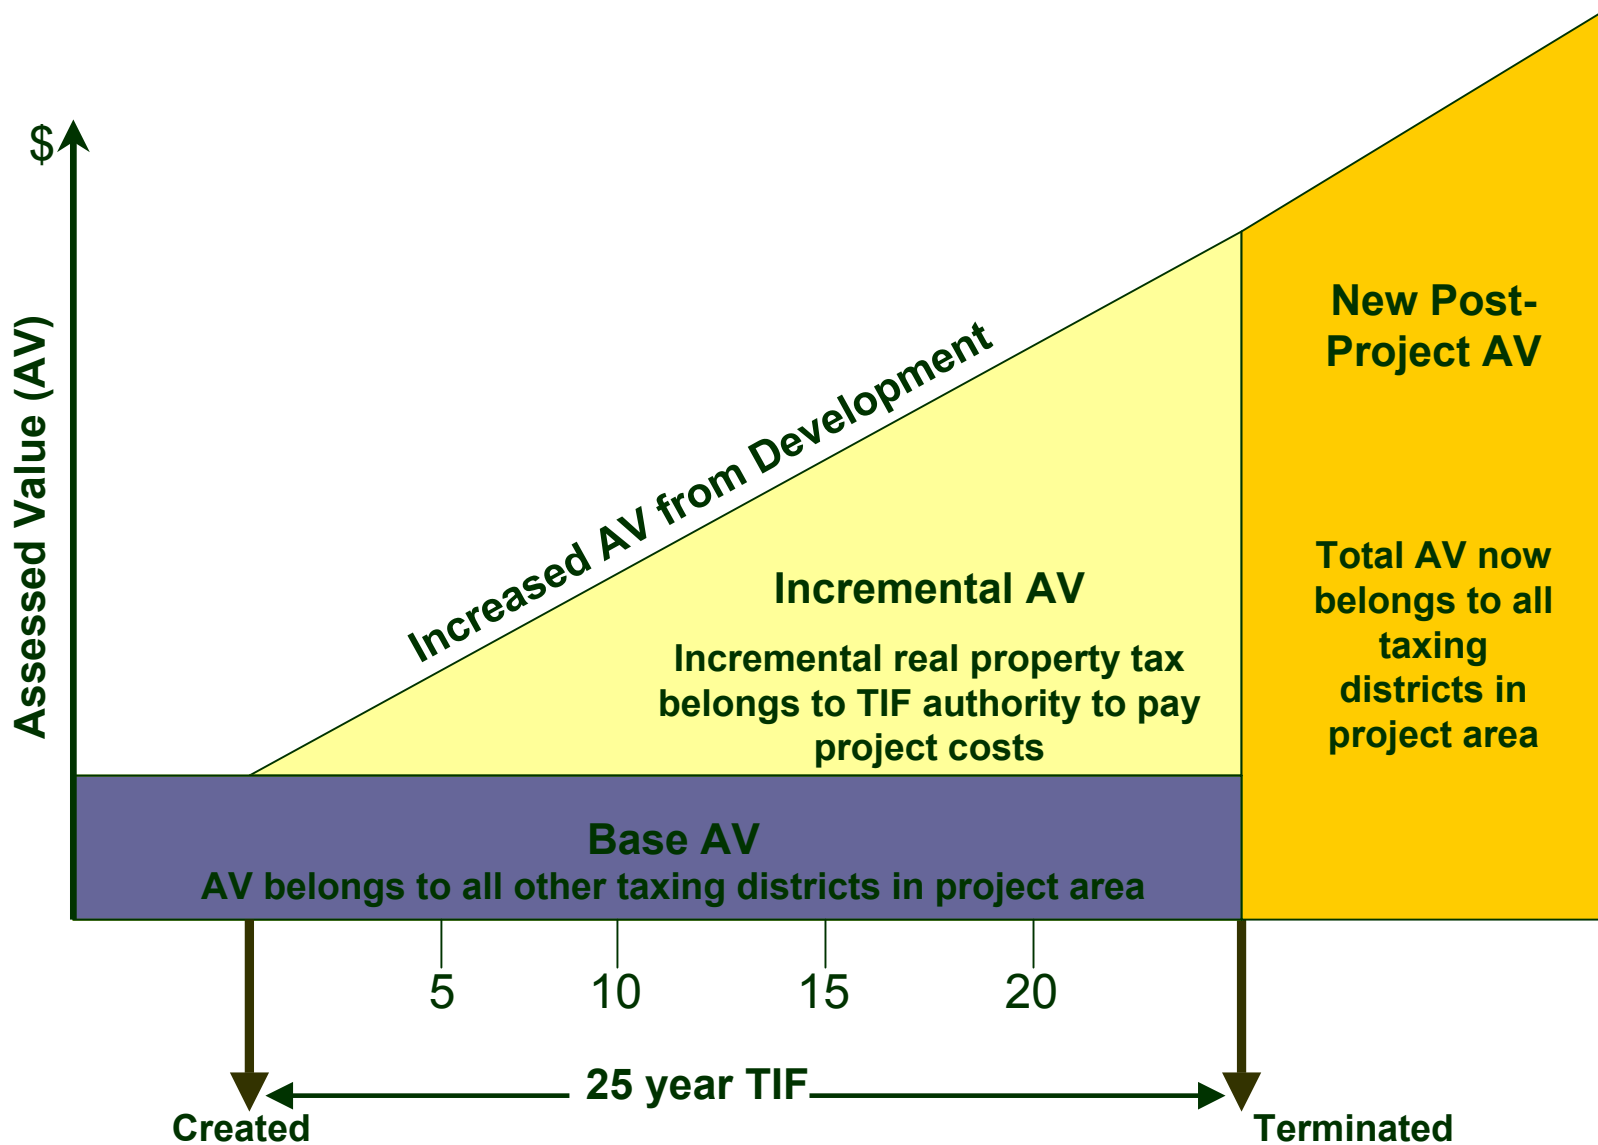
$

Assessed Value (AV)

Increased AV from Development

New Post-Project AV

Incremental AV

Incremental real property tax belongs to TIF authority to pay project costs

Total AV now belongs to all taxing districts in project area

Base AV
AV belongs to all other taxing districts in project area

5
10
15
20

25 year TIF

Created

Terminated